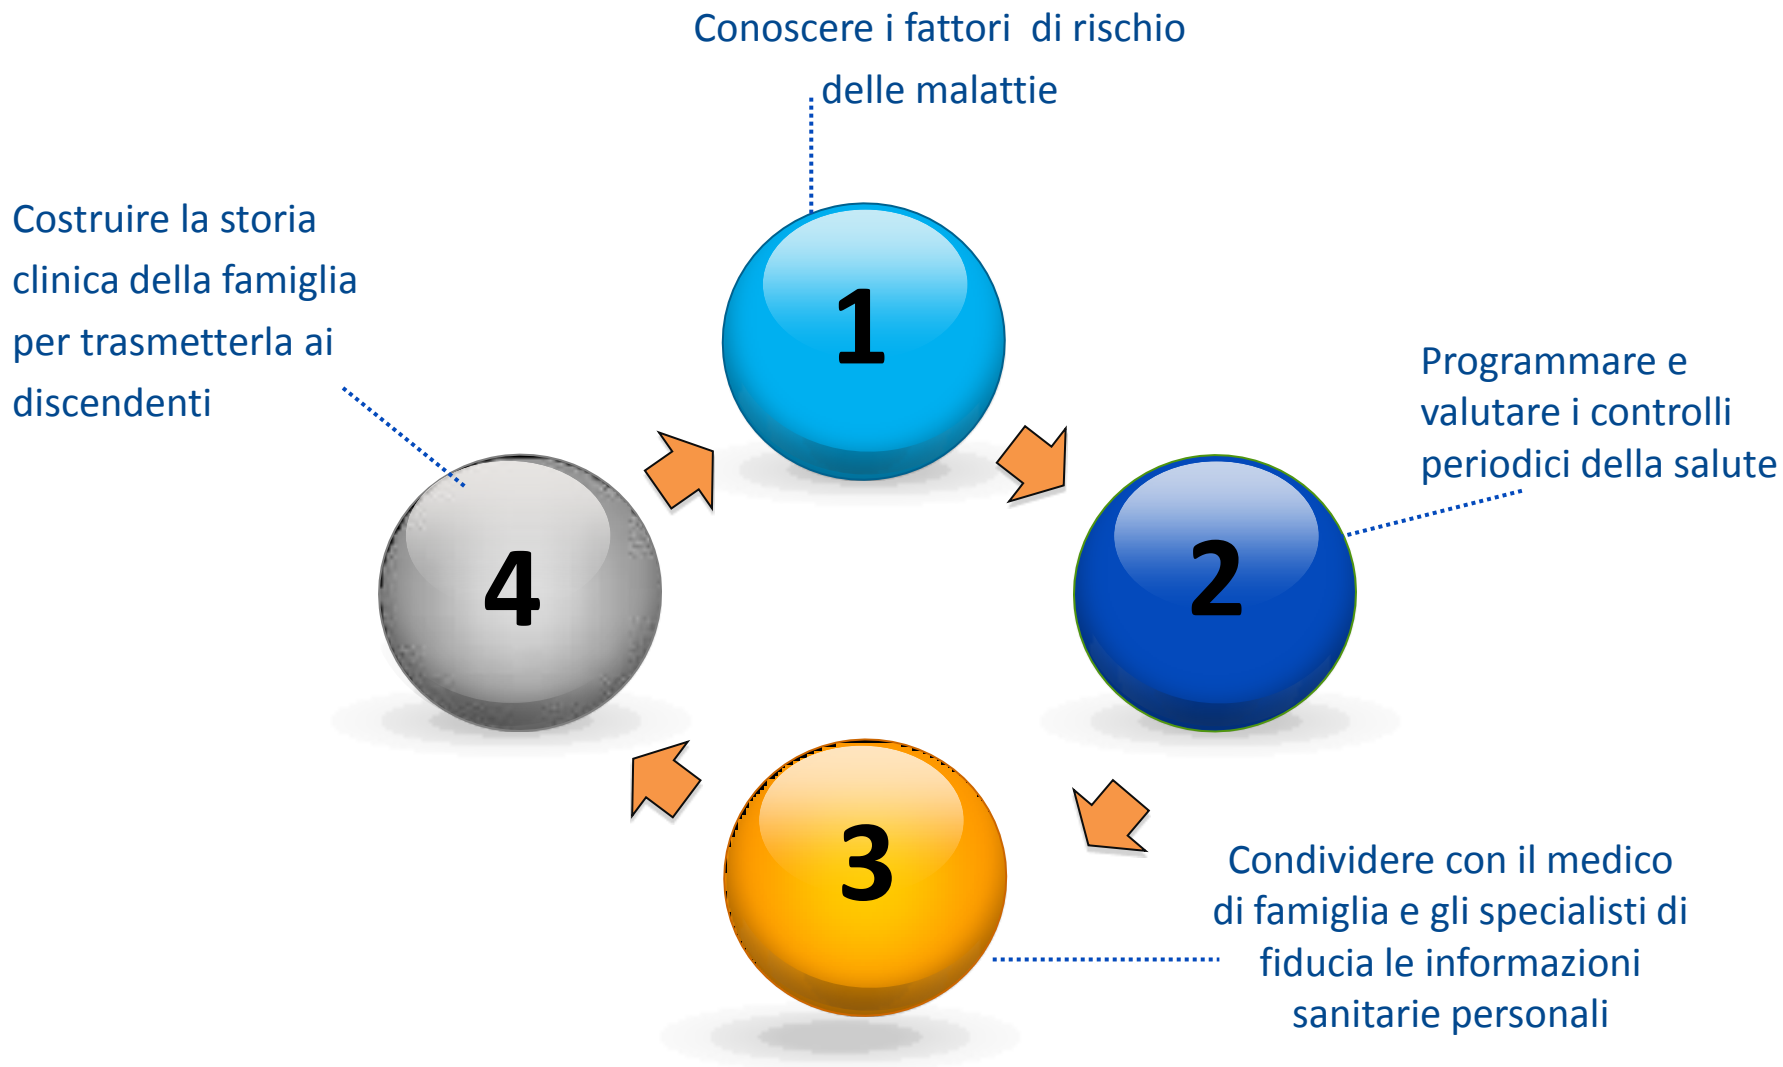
Conoscere i fattori di rischio delle malattie

1

Programmare e valutare i controlli periodici della salute

2

3

Condividere con il medico di famiglia e gli specialisti di fiducia le informazioni sanitarie personali

4

Costruire la storia clinica della famiglia per trasmetterla ai discendenti